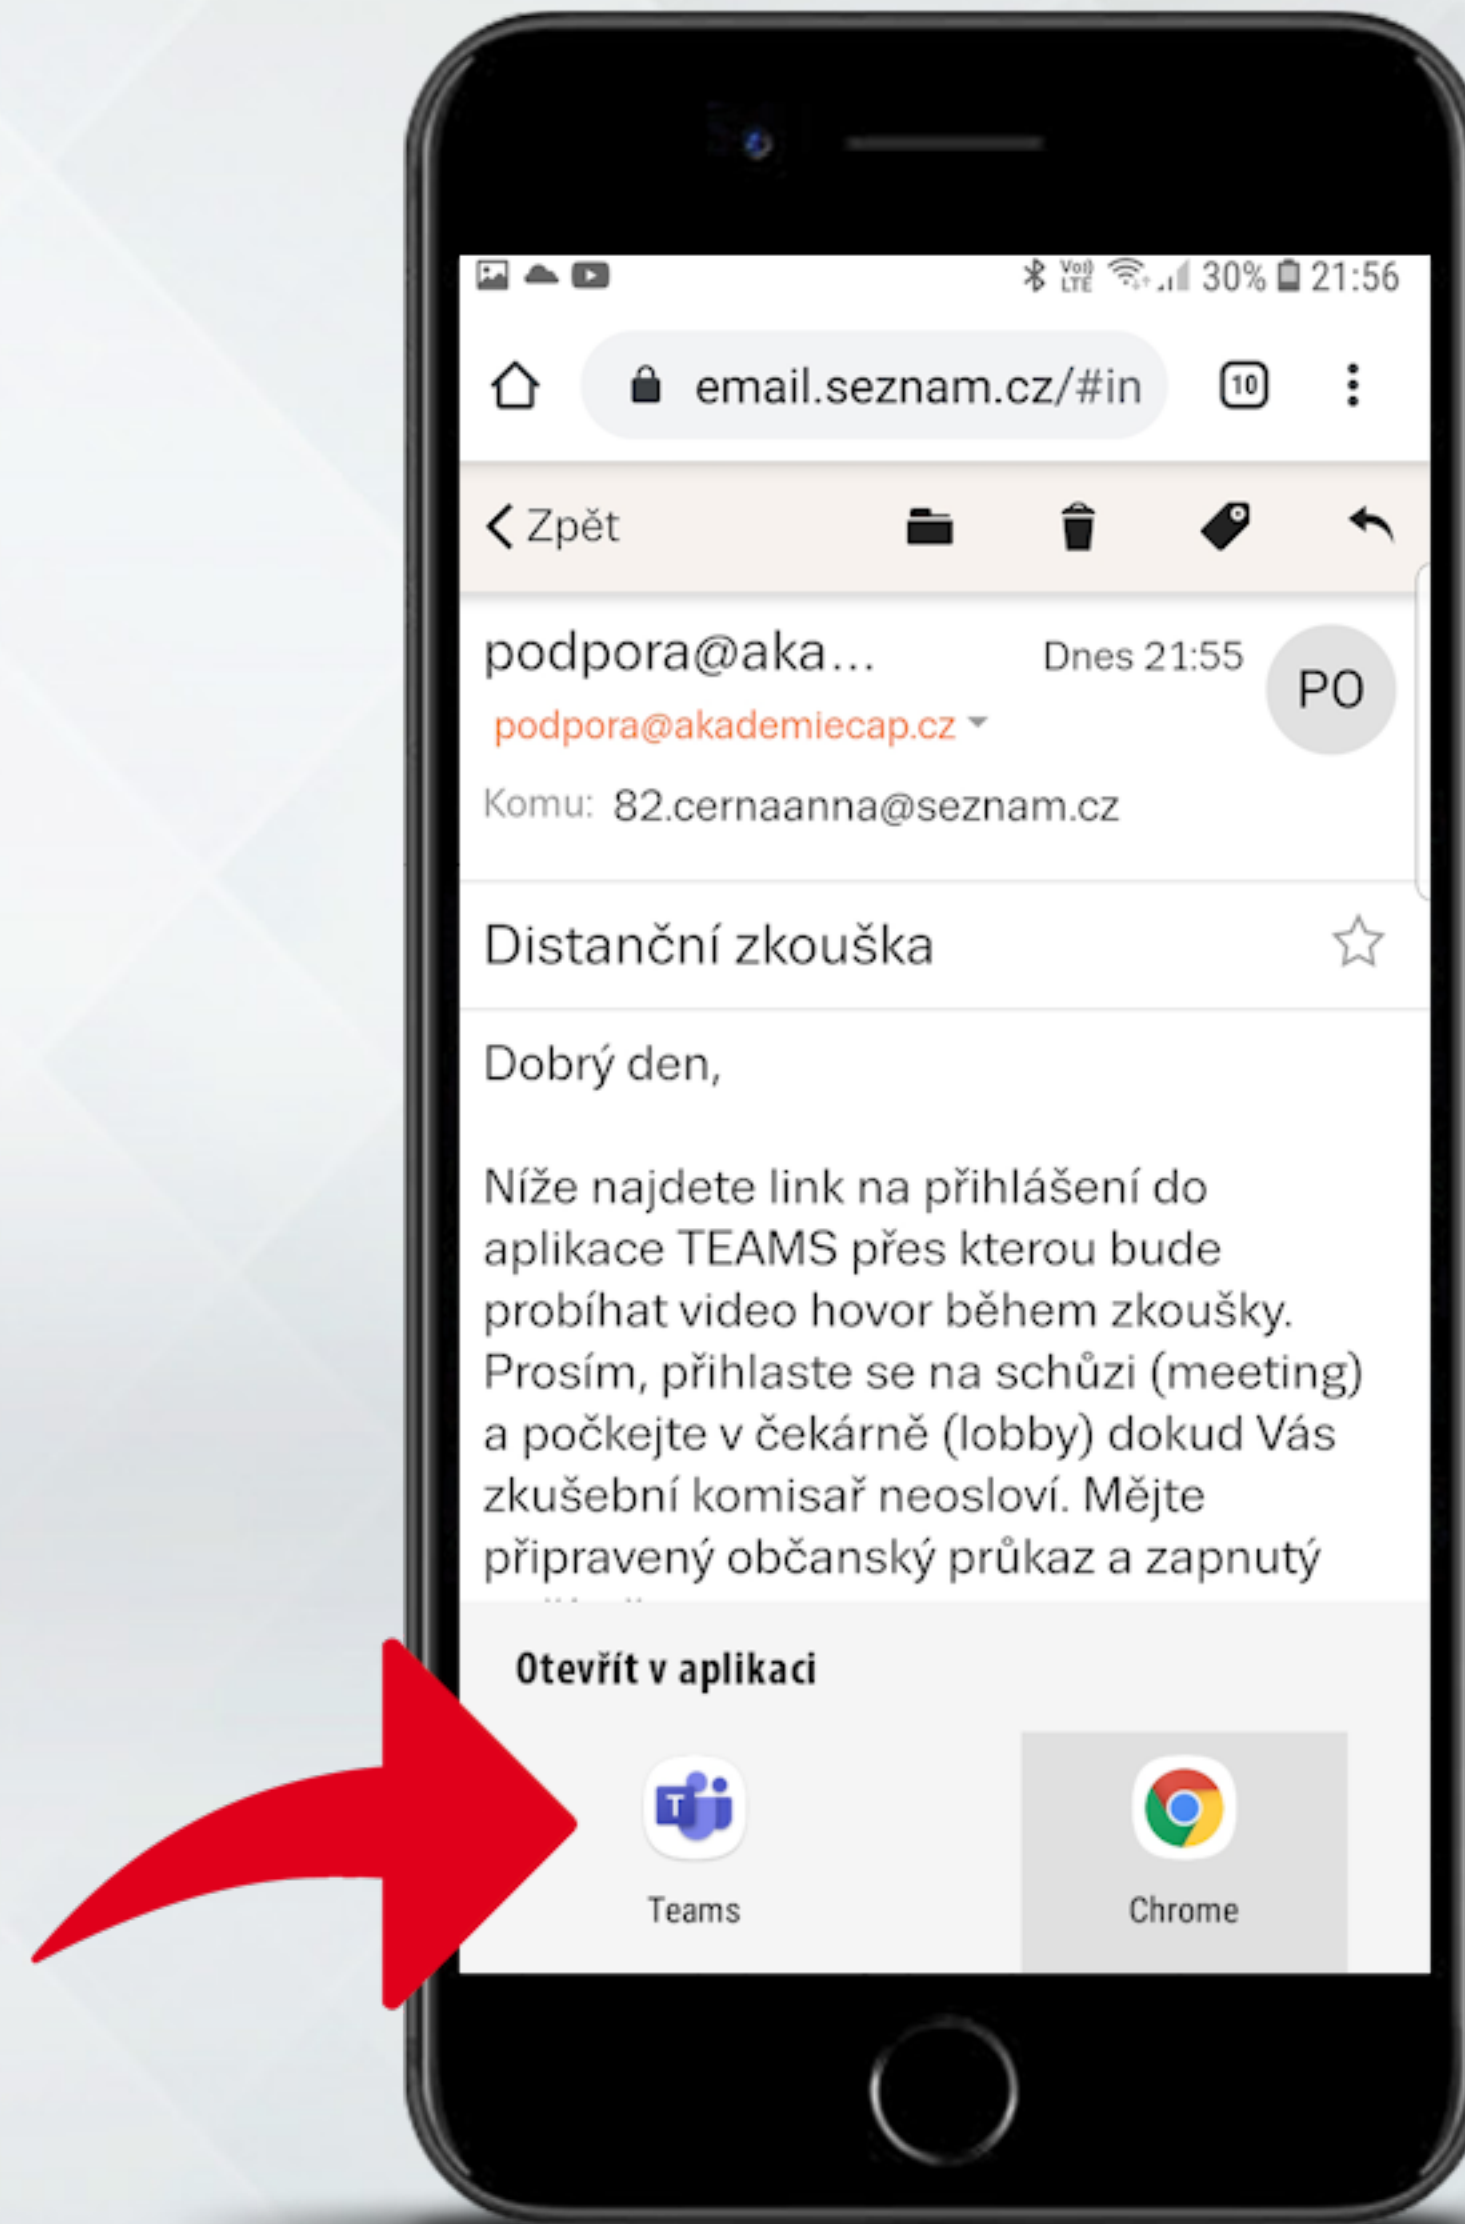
Vo) LTE 30% 21:56

email.seznam.cz/#in

10

Zpět

podpora@aka...

Dnes 21:55

PO

podpora@akademiecap.cz

Komu: 82.cernaanna@seznam.cz

Distanční zkouška

Dobrý den,

Níže najdete link na přihlášení do aplikace TEAMS přes kterou bude probíhat video hovor během zkoušky. Prosím, přihlaste se na schůzi (meeting) a počkejte v čekárně (lobby) dokud Vás zkušební komisař neosloví. Mějte připravený občanský průkaz a zapnutý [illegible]

Otevřít v aplikaci

Teams

Chrome